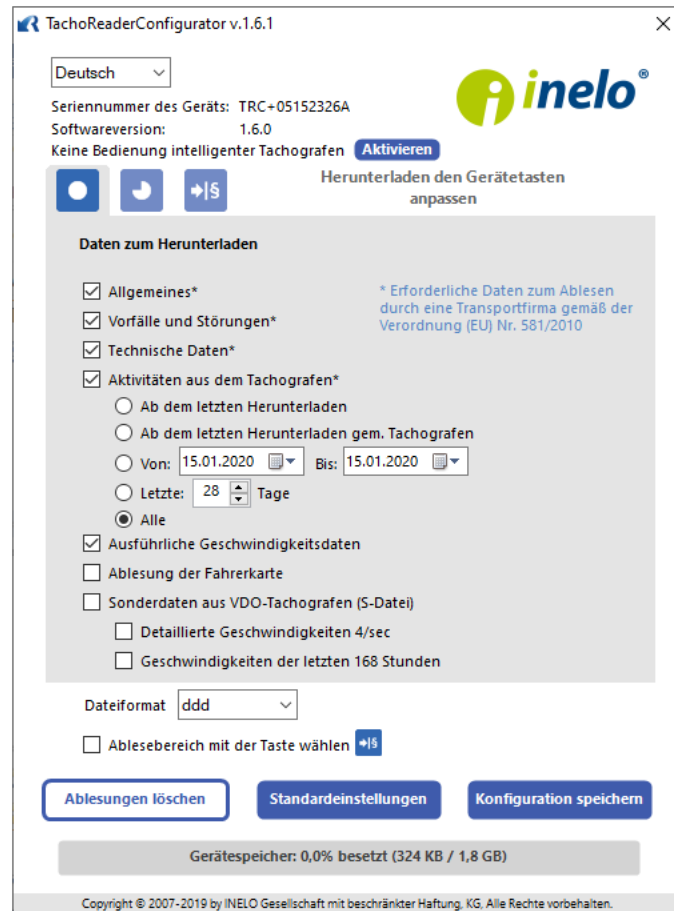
TachoReaderConfigurator v.1.6.1

Deutsch

inelo®

Seriennummer des Geräts: TRC+05152326A
Softwareversion: 1.6.0
Keine Bedienung intelligenter Tachografen Aktivieren

→|§

Herunterladen den Gerätetasten anpassen

Daten zum Herunterladen

Allgemeines*
Vorfälle und Störungen*
Technische Daten*
Aktivitäten aus dem Tachografen*

* Erforderliche Daten zum Ablesen durch eine Transportfirma gemäß der Verordnung (EU) Nr. 581/2010

Ab dem letzten Herunterladen
Ab dem letzten Herunterladen gem. Tachografen
Von: 15.01.2020 Bis: 15.01.2020
Letzte: 28 Tage
Alle

Ausführliche Geschwindigkeitsdaten
Ablesung der Fahrerkarte
Sonderdaten aus VDO-Tachografen (S-Datei)
Detaillierte Geschwindigkeiten 4/sec
Geschwindigkeiten der letzten 168 Stunden

Dateiformat ddd

Ablesebereich mit der Taste wählen →|§

Ablesungen löschen
Standardeinstellungen
Konfiguration speichern

Gerätespeicher: 0,0% besetzt (324 KB / 1,8 GB)

Copyright © 2007-2019 by INELO Gesellschaft mit beschränkter Haftung, KG, Alle Rechte vorbehalten.